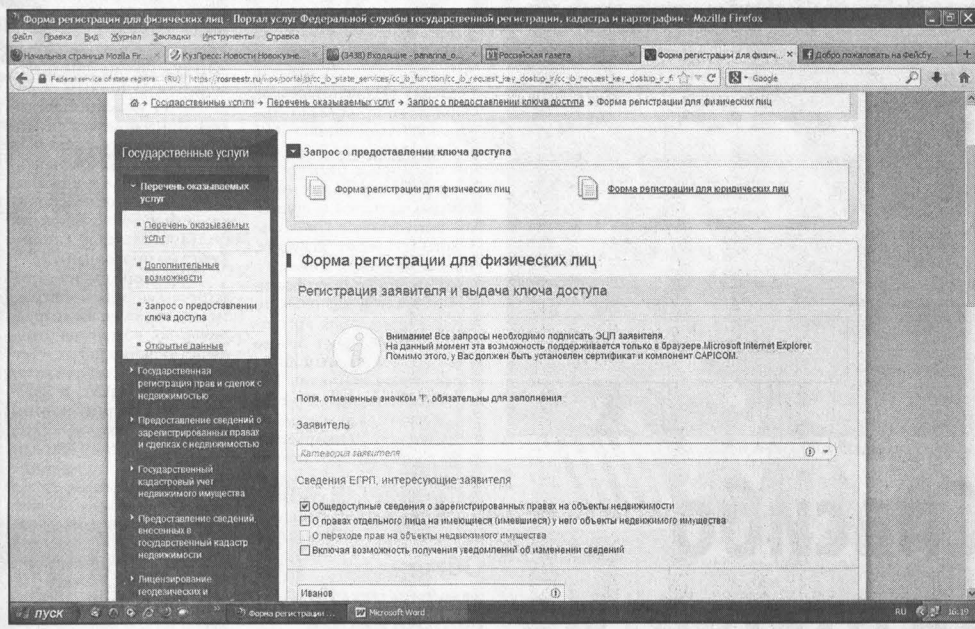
Форма регистрации для физических лиц - Портал услуг Федеральной службы государственной регистрации, кадастра и картографии - Mozilla Firefox

Файл Правка Вид Журнал Закладки Инструменты Справка

Начальная страница Mozilla Fir... | КузПресс: Новости Новокузне... | (3438) Входящие - panarina_o... | Российская газета | Форма регистрации для физич... | Добро пожаловать на Фейсбу...

Federal service of state registra... (RU) | https://rosreestr.ru/wps/portal/p/cc_ib_state_services/cc_ib_function/cc_ib_request_key_dostup_ir/cc_ib_request_key_dostup_ir_fl | Google

→ Государственные услуги → Перечень оказываемых услуг → Запрос о предоставлении ключа доступа → Форма регистрации для физических лиц

Государственные услуги

Перечень оказываемых услуг

Перечень оказываемых услуг

Дополнительные возможности

Запрос о предоставлении ключа доступа

Открытые данные

Государственная регистрация прав и сделок с недвижимостью

Предоставление сведений о зарегистрированных правах и сделках с недвижимостью

Государственный кадастровый учет недвижимого имущества

Предоставление сведений, внесенных в государственный кадастр недвижимости

Лицензирование геодезических и

Запрос о предоставлении ключа доступа

Форма регистрации для физических лиц

Форма регистрации для юридических лиц

Форма регистрации для физических лиц

Регистрация заявителя и выдача ключа доступа

Внимание! Все запросы необходимо подписать ЭЦП заявителя.
На данный момент эта возможность поддерживается только в браузере Microsoft Internet Explorer.
Помимо этого, у Вас должен быть установлен сертификат и компонент CAPICOM.

Поля, отмеченные значком '!', обязательны для заполнения

Заявитель

Категория заявителя

Сведения ЕГРП, интересующие заявителя

Общедоступные сведения о зарегистрированных правах на объекты недвижимости

О правах отдельного лица на имеющиеся (имевшиеся) у него объекты недвижимого имущества

О переходе прав на объекты недвижимого имущества

Включая возможность получения уведомлений об изменении сведений

Иванов

пуск | Форма регистрации ... | Microsoft Word | RU 16:19